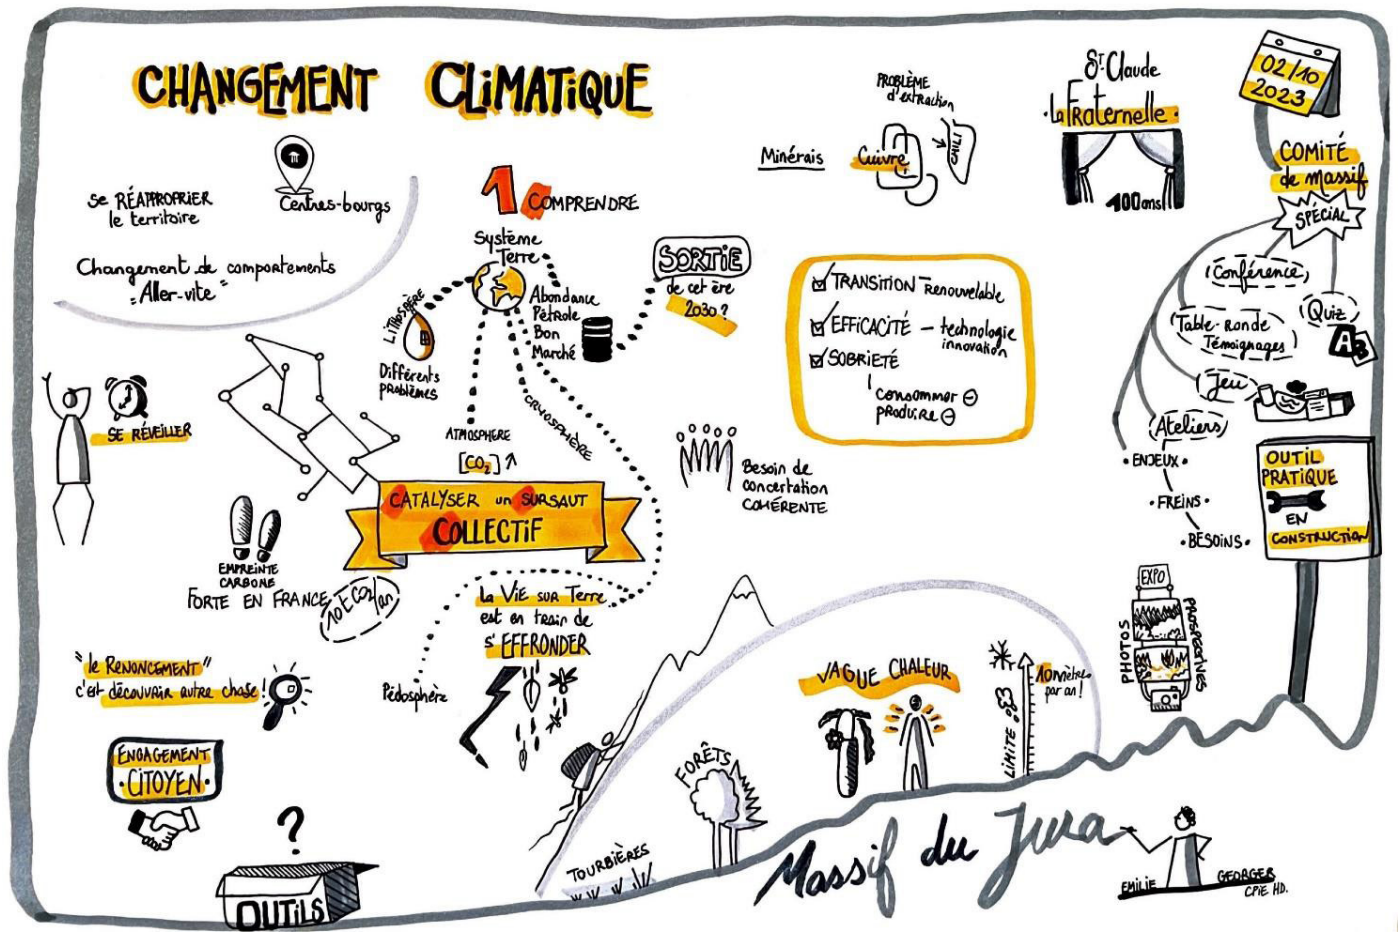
CHANGEMENT CLIMATIQUE

Se RÉAPPROPRIER le territoire

Centres-bourgs

Changement de comportements
= Aller-vite =

SE RÉVEILLER

EMPREINTE CARBONE
FORTE EN FRANCE
10 t $CO_2$/an

"le Renoncement" c'est découvrir autre chose!

ENGAGEMENT CITOYEN

?
OUTILS

1 COMPRENDRE

Système Terre

Lithosphère
Différents problèmes

Abondance Pétrole Bon Marché

ATMOSPHÈRE
[$CO_2$] ↗

CRYOSPHÈRE

CATALYSER un SURSAUT COLLECTIF

La Vie sur Terre est en train de s'EFFRONDER

Pédosphère

SORTIE de cet ère 2030?

Besoin de concertation COHÉRENTE

Minérais
Cuivre
PROBLÈME d'extraction
CHILI

☑ TRANSITION Renouvelable
☑ EFFICACITÉ – technologie innovation
☑ SOBRIÉTÉ
consommer ⊖
produire ⊖

St Claude
La Fraternelle
100 ans

02/10 2023

COMITÉ de massif
SPÉCIAL

Conférence
Table Ronde Témoignages
Quiz
A3
Jeu
Ateliers
• ENJEUX •
• FREINS •
• BESOINS •

OUTIL PRATIQUE EN CONSTRUCTION

EXPO
PHOTOS
PERSPECTIVES

VAGUE CHALEUR

LIMITE
10 mètres par an!

FORÊTS

TOURBIÈRES

Massif du Jura

EMILIE GEDAGER CPIE HD.